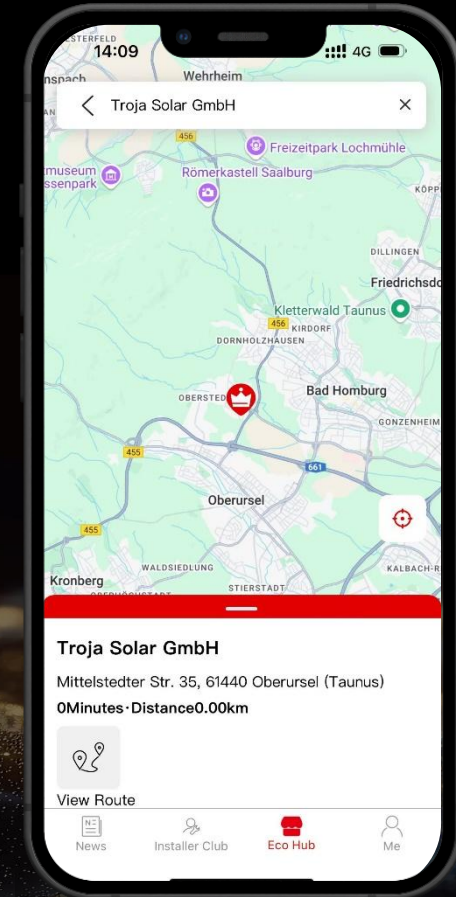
STERFELD
14:09
4G
nspach
Wehrheim
Troja Solar GmbH
456
Freizeitpark Lochmühle
museum
ssenpark
Römerkastell Saalburg
KÖPP
DILLINGEN
Friedrichsdo
Kletterwald Taunus
456
KIRDORF
DORNHOLZHAUSEN
OBERSTED
Bad Homburg
GONZENHEIM
455
661
Oberursel
455
WALDSIEDLUNG
Kronberg
STIERSTADT
KALBACH-R

Troja Solar GmbH
Mittelstedter Str. 35, 61440 Oberursel (Taunus)
0Minutes·Distance0.00km
View Route

News
Installer Club
Eco Hub
Me